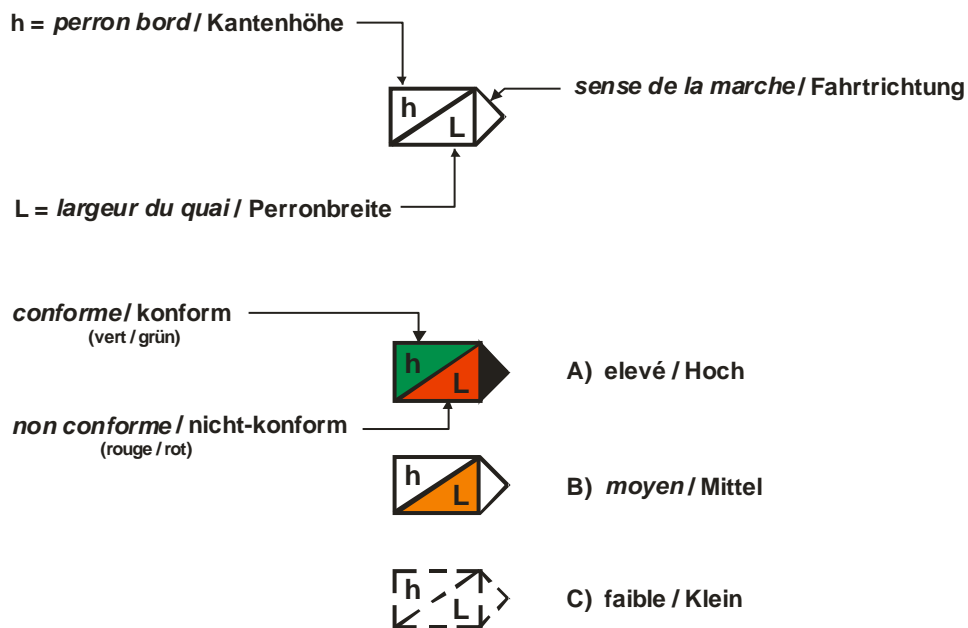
h = perron bord / Kantenhöhe

h
L

sense de la marche / Fahrtrichtung

L = largeur du quai / Perronbreite

conforme / konform
(vert / grün)

h
L

A) elevé / Hoch

non conforme / nicht-konform
(rouge / rot)

h
L

B) moyen / Mittel

h
L

C) faible / Klein